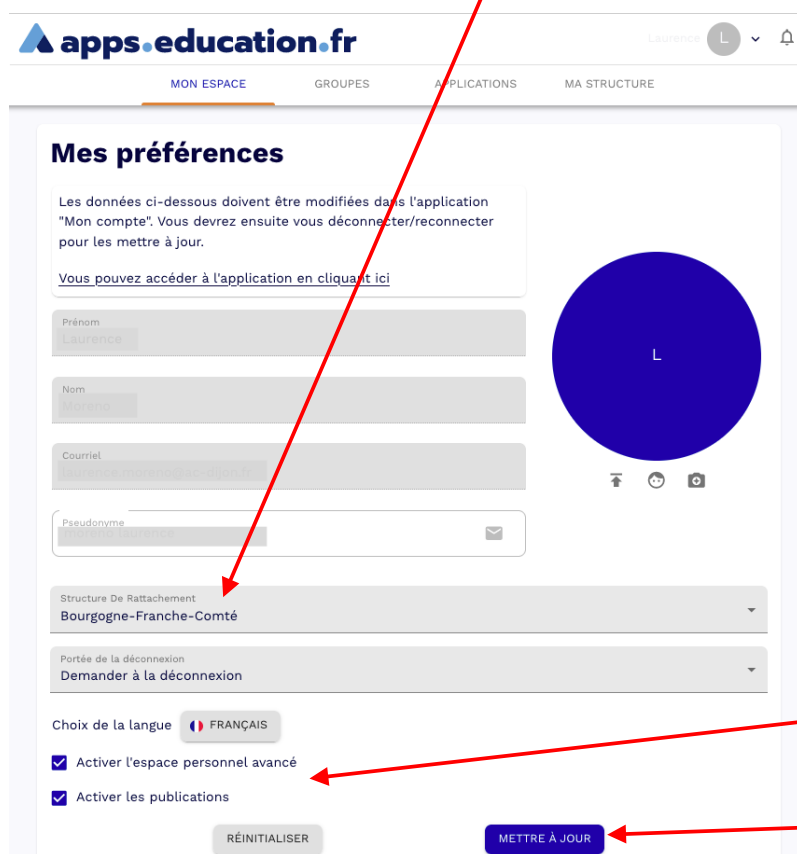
apps.education.fr

Laurence L

MON ESPACE GROUPES APPLICATIONS MA STRUCTURE

Mes préférences

Les données ci-dessous doivent être modifiées dans l'application "Mon compte". Vous devrez ensuite vous déconnecter/reconnecter pour les mettre à jour.

Vous pouvez accéder à l'application en cliquant ici

Prénom
Laurence

Nom
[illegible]

Courriel
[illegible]

Pseudonyme
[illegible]

L

Structure De Rattachement
Bourgogne-Franche-Comté

Portée de la déconnexion
Demander à la déconnexion

Choix de la langue FRANÇAIS

Activer l'espace personnel avancé

Activer les publications

RÉINITIALISER METTRE À JOUR